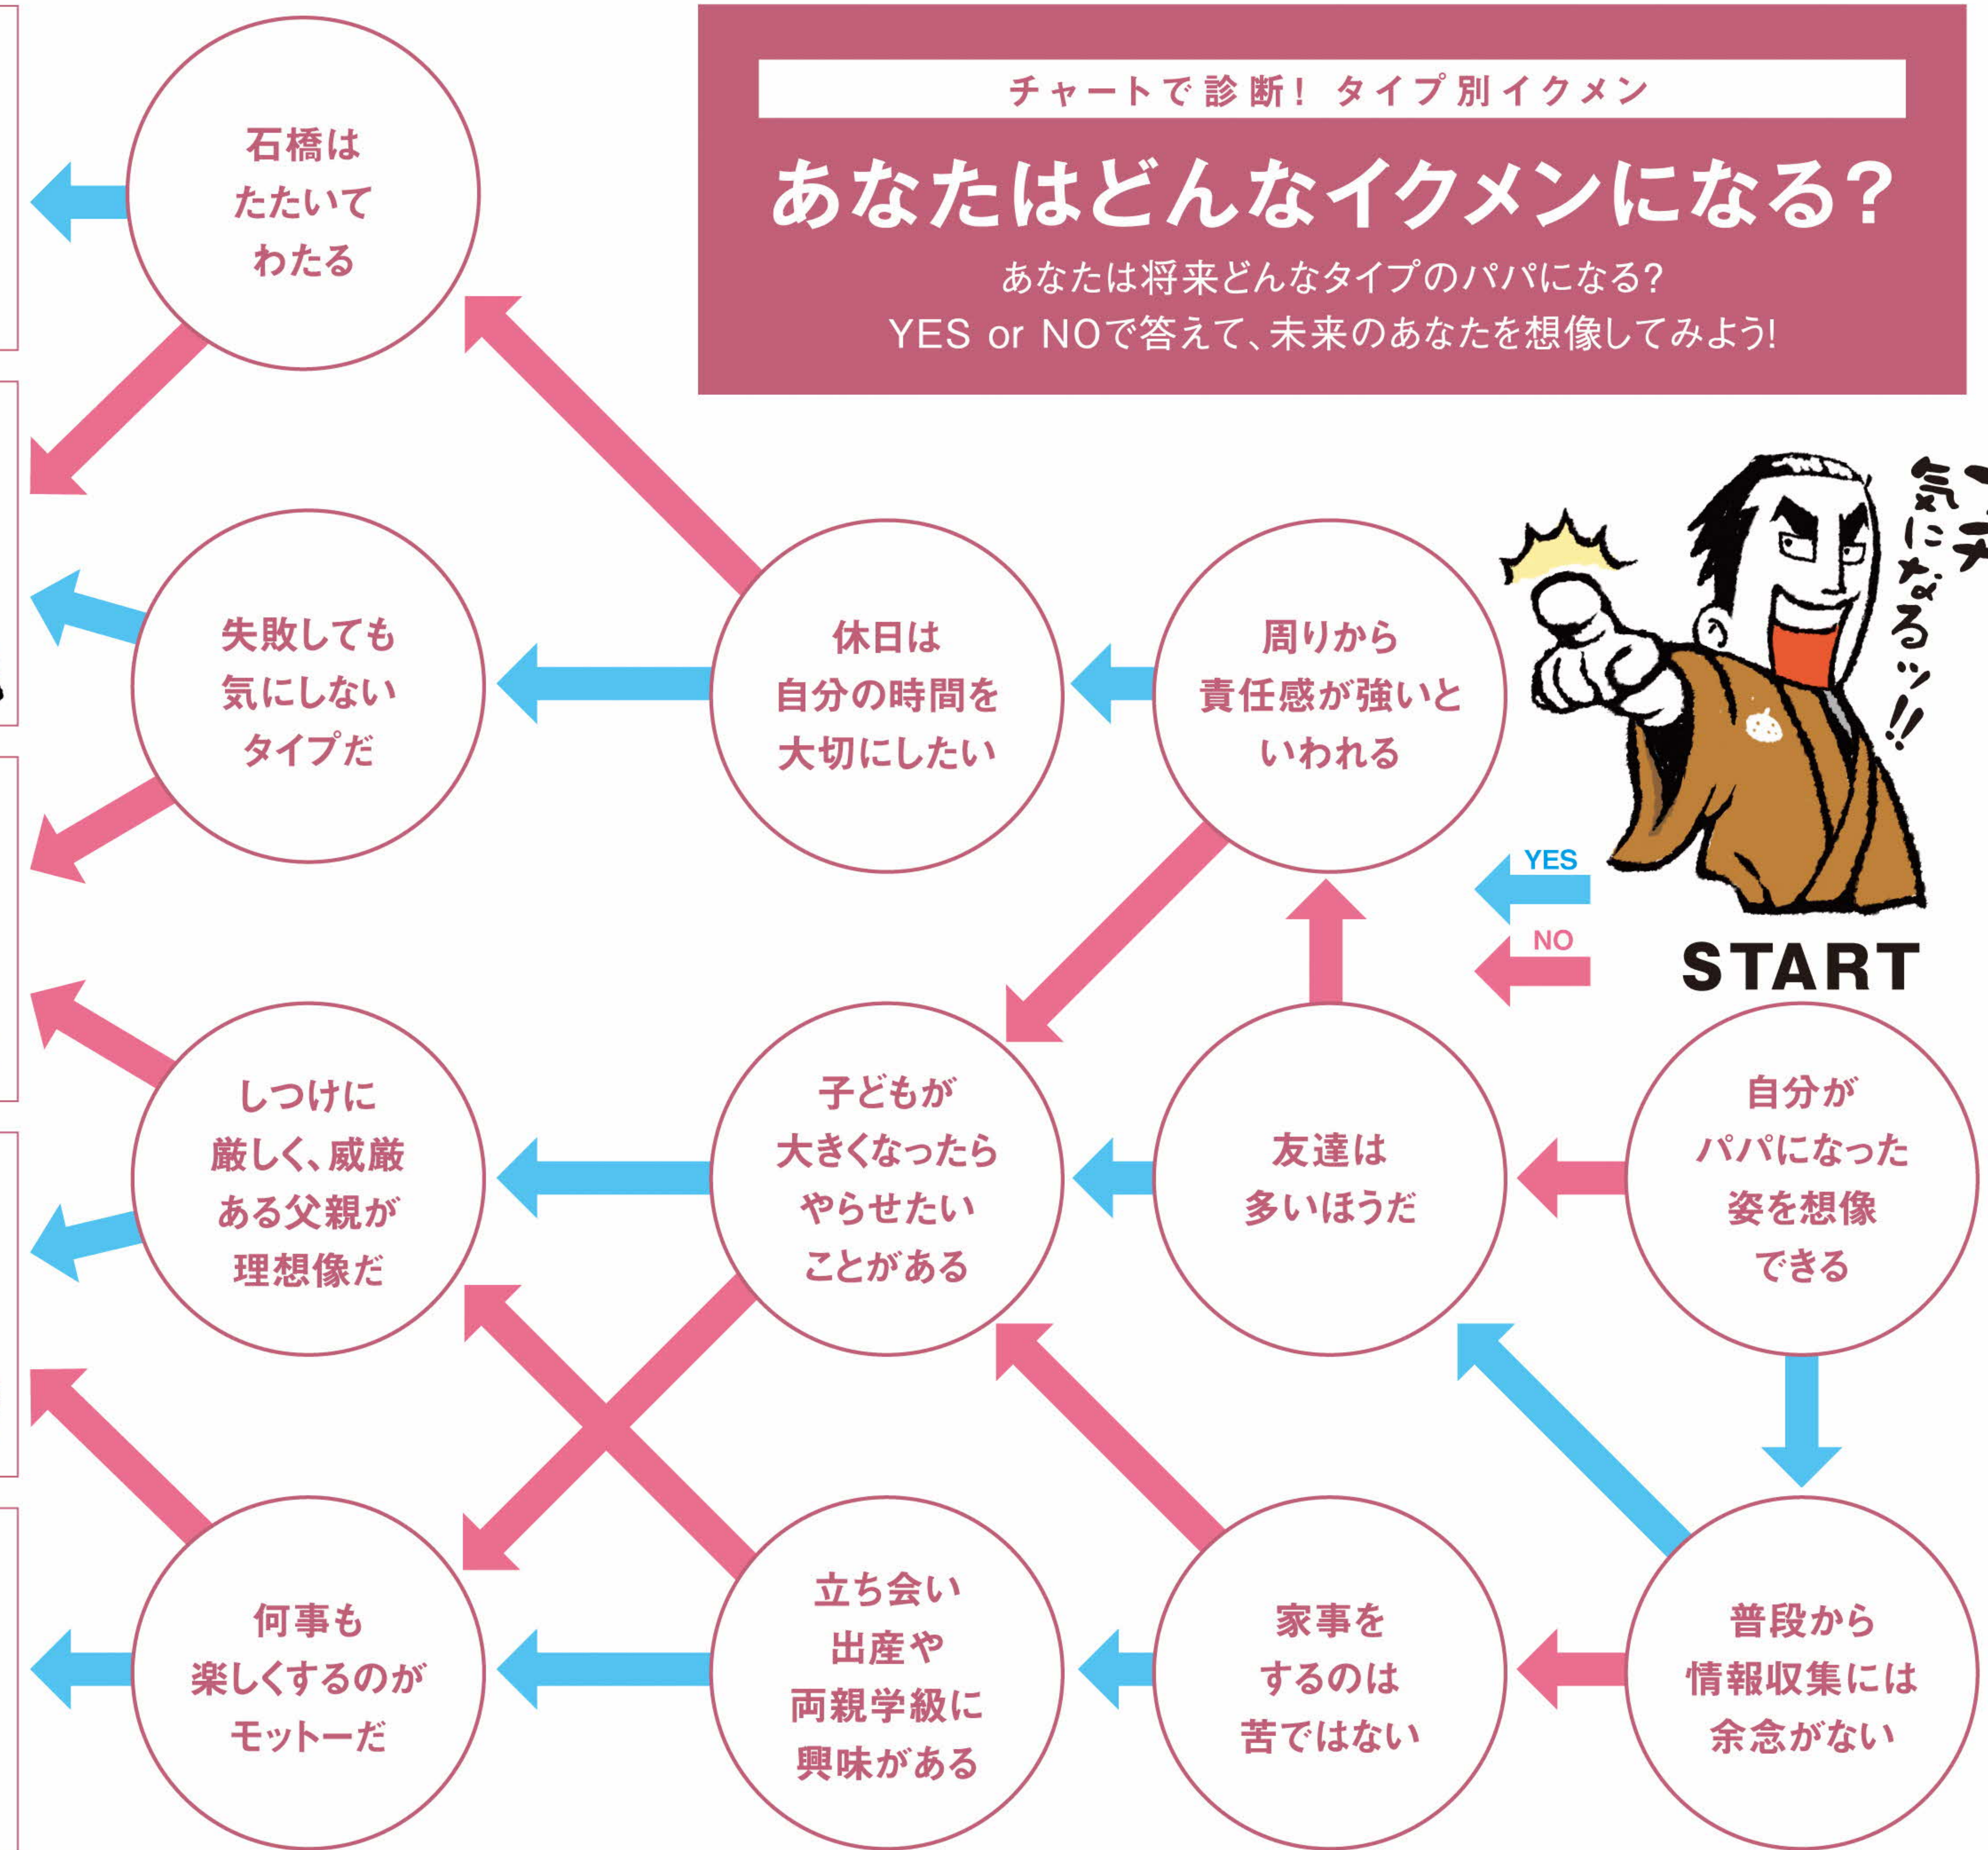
チャートで診断! タイプ別イクメン

あなたはどんなイクメンになる?

あなたは将来どんなタイプのパパになる?
YES or NOで答えて、未来のあなたを想像してみよう!

気になるッ!!

YES
NO
START

石橋はたたいてわたる

失敗しても気にしないタイプだ

休日は自分の時間を大切にしたい

周りから責任感が強いといわれる

しつけに厳しく、威厳ある父親が理想像だ

子どもが大きくなったらやらせたいことがある

友達は多いほうだ

自分がパパになった姿を想像できる

何事も楽しくするのがモットーだ

立ち会い出産や両親学級に興味がある

家事をするのは苦ではない

普段から情報収集には余念がない